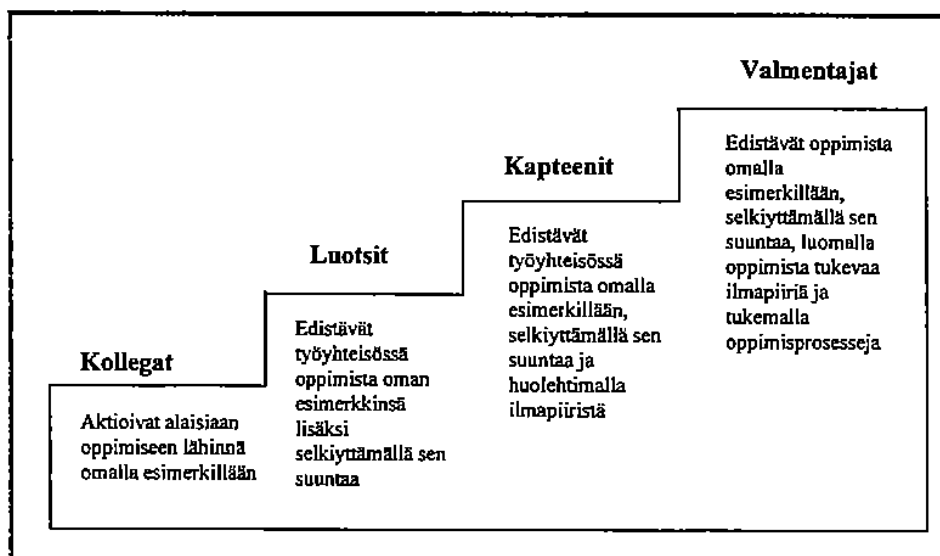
Valmentajat

Edistävät oppimista omalla esimerkillään, selkiyttämällä sen suuntaa, luomalla oppimista tukevaa ilmapiiriä ja tukemalla oppimisprosesseja

Kapteenit

Edistävät työyhteisössä oppimista omalla esimerkillään, selkiyttämällä sen suuntaa ja huolehtimalla ilmapiiristä

Luotsit

Edistävät työyhteisössä oppimista oman esimerkkinsä lisäksi selkiyttämällä sen suuntaa

Kollegat

Aktioivat alaisiaan oppimiseen lähinnä omalla esimerkillään